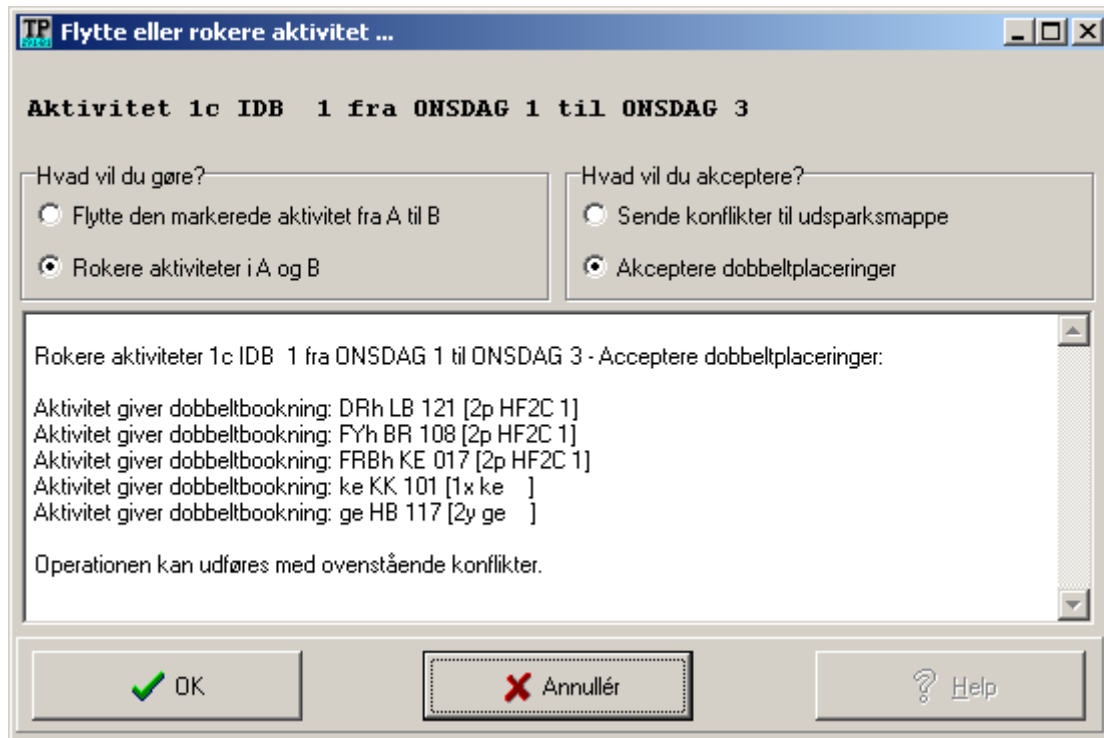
TP Flytte eller rokere aktivitet ...

Aktivitet 1c IDB 1 fra ONSDAG 1 til ONSDAG 3

Hvad vil du gøre?
Flytte den markerede aktivitet fra A til B
Rokere aktiviteter i A og B

Hvad vil du akceptere?
Sende konflikter til udsparksmappe
Akceptere dobbeltplaceringer

Rokere aktiviteter 1c IDB 1 fra ONSDAG 1 til ONSDAG 3 - Acceptere dobbeltplaceringer:

Aktivitet giver dobbeltbookning: DRh LB 121 [2p HF2C 1]
Aktivitet giver dobbeltbookning: FYh BR 108 [2p HF2C 1]
Aktivitet giver dobbeltbookning: FRBh KE 017 [2p HF2C 1]
Aktivitet giver dobbeltbookning: ke KK 101 [1x ke ]
Aktivitet giver dobbeltbookning: ge HB 117 [2y ge ]

Operationen kan udføres med ovenstående konflikter.

OK
Annullér
Help